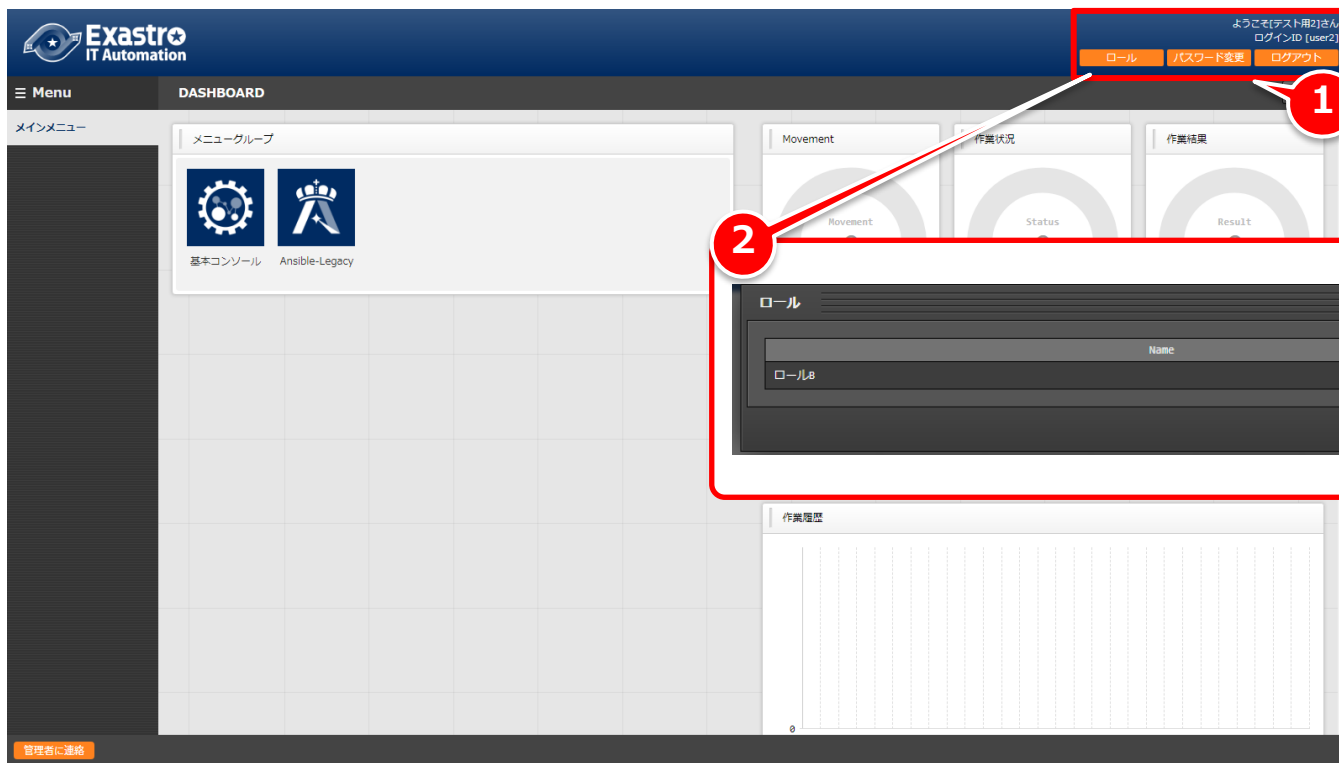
Exastro IT Automation

ようこそ[テスト用2]さん
ログインID [user2]
ロール パスワード変更 ログアウト

1

≡ Menu

DASHBOARD

メインメニュー

メニューグループ

基本コンソール

Ansible-Legacy

Movement

Movement

作業状況

Status

作業結果

Result

2

ロール

| Name |
|---|
| ロールB |

作業履歴

0

管理者に連絡